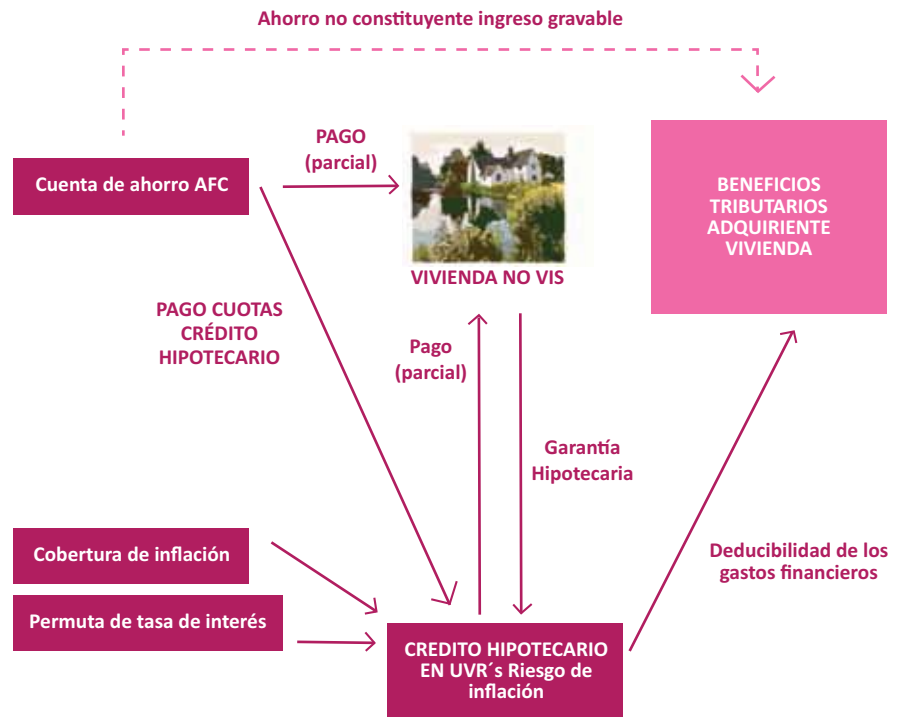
Ahorro no constituyente ingreso gravable

Cuenta de ahorro AFC

PAGO
(parcial)

VIVIENDA NO VIS

BENEFICIOS
TRIBUTARIOS
ADQUIRIENTE
VIVIENDA

PAGO CUOTAS
CRÉDITO
HIPOTECARIO

Pago
(parcial)

Garantía
Hipotecaria

Deducibilidad de los
gastos financieros

Cobertura de inflación

Permuta de tasa de interés

CREDITO HIPOTECARIO
EN UVR´s Riesgo de
inflación